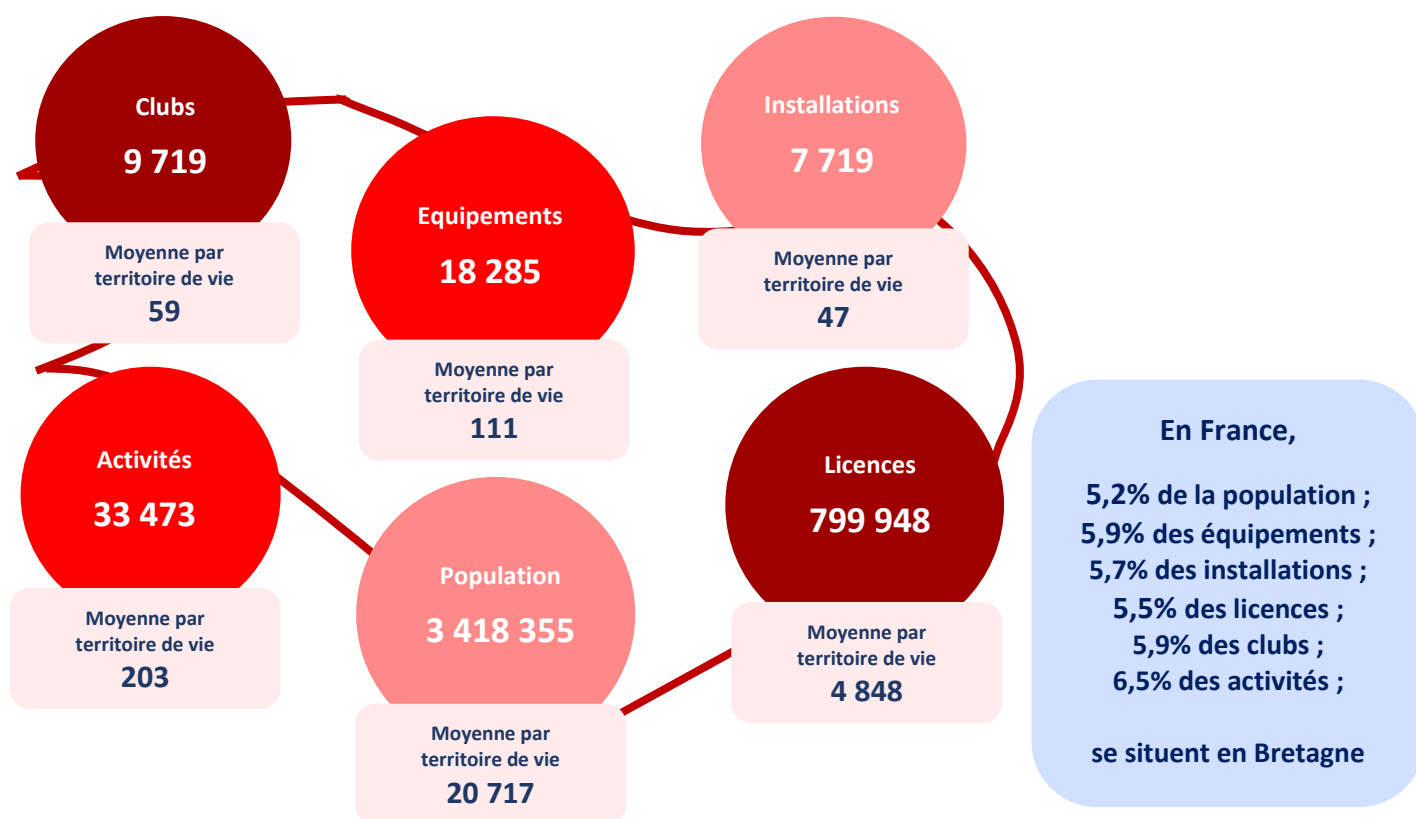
Clubs
9 719
Moyenne par territoire de vie
59

Equipements
18 285
Moyenne par territoire de vie
111

Installations
7 719
Moyenne par territoire de vie
47

Activités
33 473
Moyenne par territoire de vie
203

Population
3 418 355
Moyenne par territoire de vie
20 717

Licences
799 948
Moyenne par territoire de vie
4 848

En France,

5,2% de la population ;
5,9% des équipements ;
5,7% des installations ;
5,5% des licences ;
5,9% des clubs ;
6,5% des activités ;

se situent en Bretagne